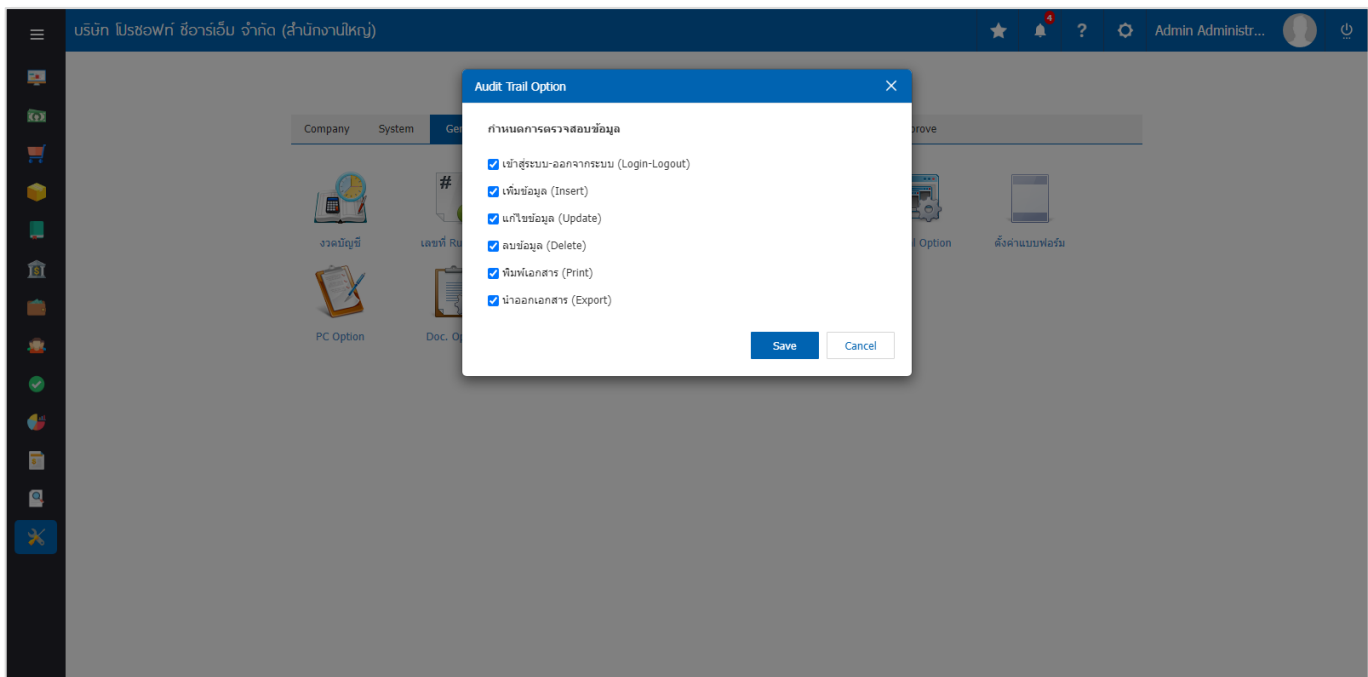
บริษัท โปรซอฟท์ ซีอาร์เอ็ม จำกัด (สำนักงานใหญ่)

4

?

Admin Administr...

Company System Ge

rove

งวดบัญชี

เลขที่ Ru

l Option

ตั้งค่าแบบฟอร์ม

PC Option

Doc. O

Audit Trail Option

กำหนดการตรวจสอบข้อมูล

เข้าสู่ระบบ-ออกจากระบบ (Login-Logout)

เพิ่มข้อมูล (Insert)

แก้ไขข้อมูล (Update)

ลบข้อมูล (Delete)

พิมพ์เอกสาร (Print)

นำออกเอกสาร (Export)

Save

Cancel